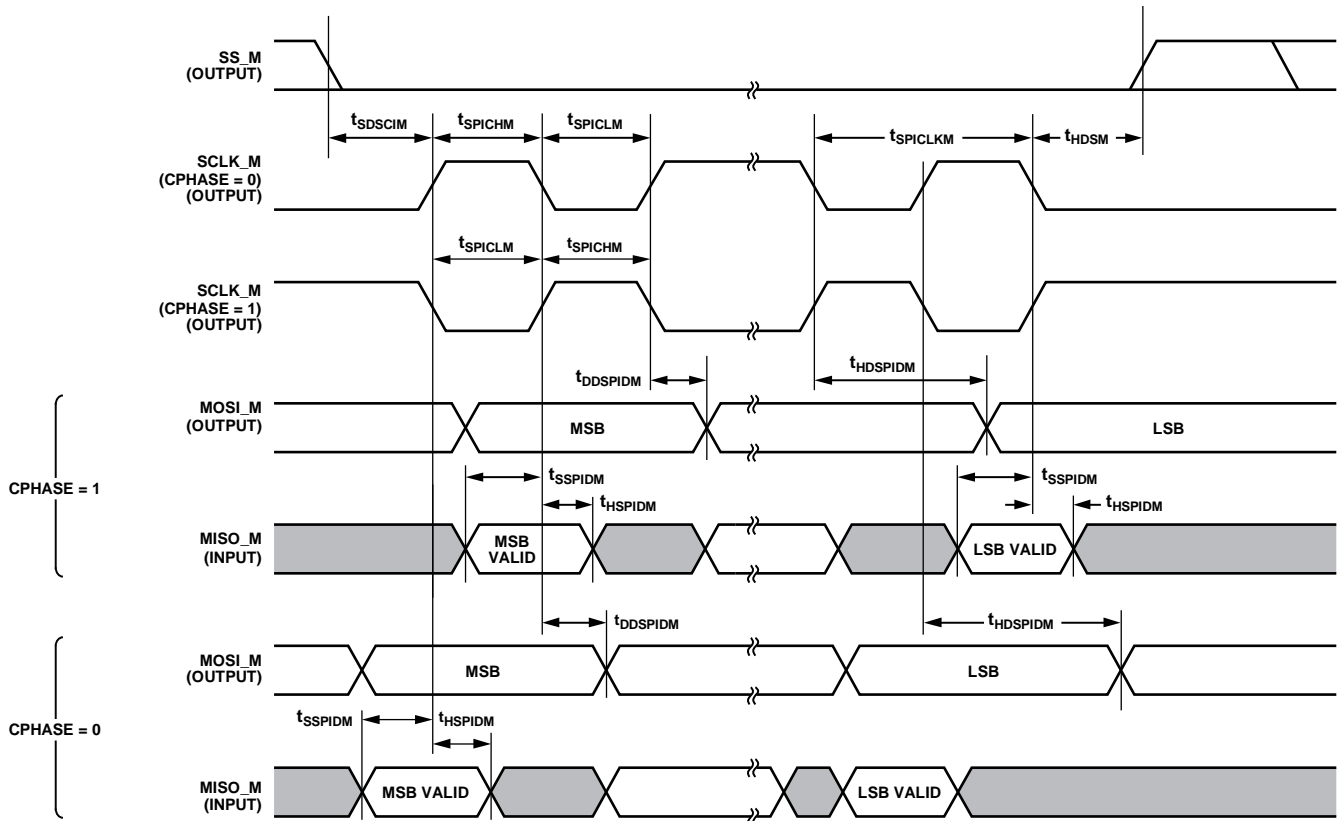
SS_M
(OUTPUT)

$t_{SDSCIM}$ $t_{SPICHM}$ $t_{SPICLM}$ $t_{SPICLKM}$ $t_{HDSM}$

SCLK_M
(CPHASE = 0)
(OUTPUT)

$t_{SPICLM}$ $t_{SPICHM}$

SCLK_M
(CPHASE = 1)
(OUTPUT)

$t_{DDSPIDM}$ $t_{HDSPIDM}$

MOSI_M
(OUTPUT)

MSB

LSB

CPHASE = 1

$t_{SSPIDM}$ $t_{HSPIDM}$ $t_{SSPIDM}$ $t_{HSPIDM}$

MISO_M
(INPUT)

MSB
VALID

LSB VALID

$t_{DDSPIDM}$ $t_{HDSPIDM}$

MOSI_M
(OUTPUT)

MSB

LSB

CPHASE = 0

$t_{SSPIDM}$ $t_{HSPIDM}$

MISO_M
(INPUT)

MSB VALID

LSB VALID